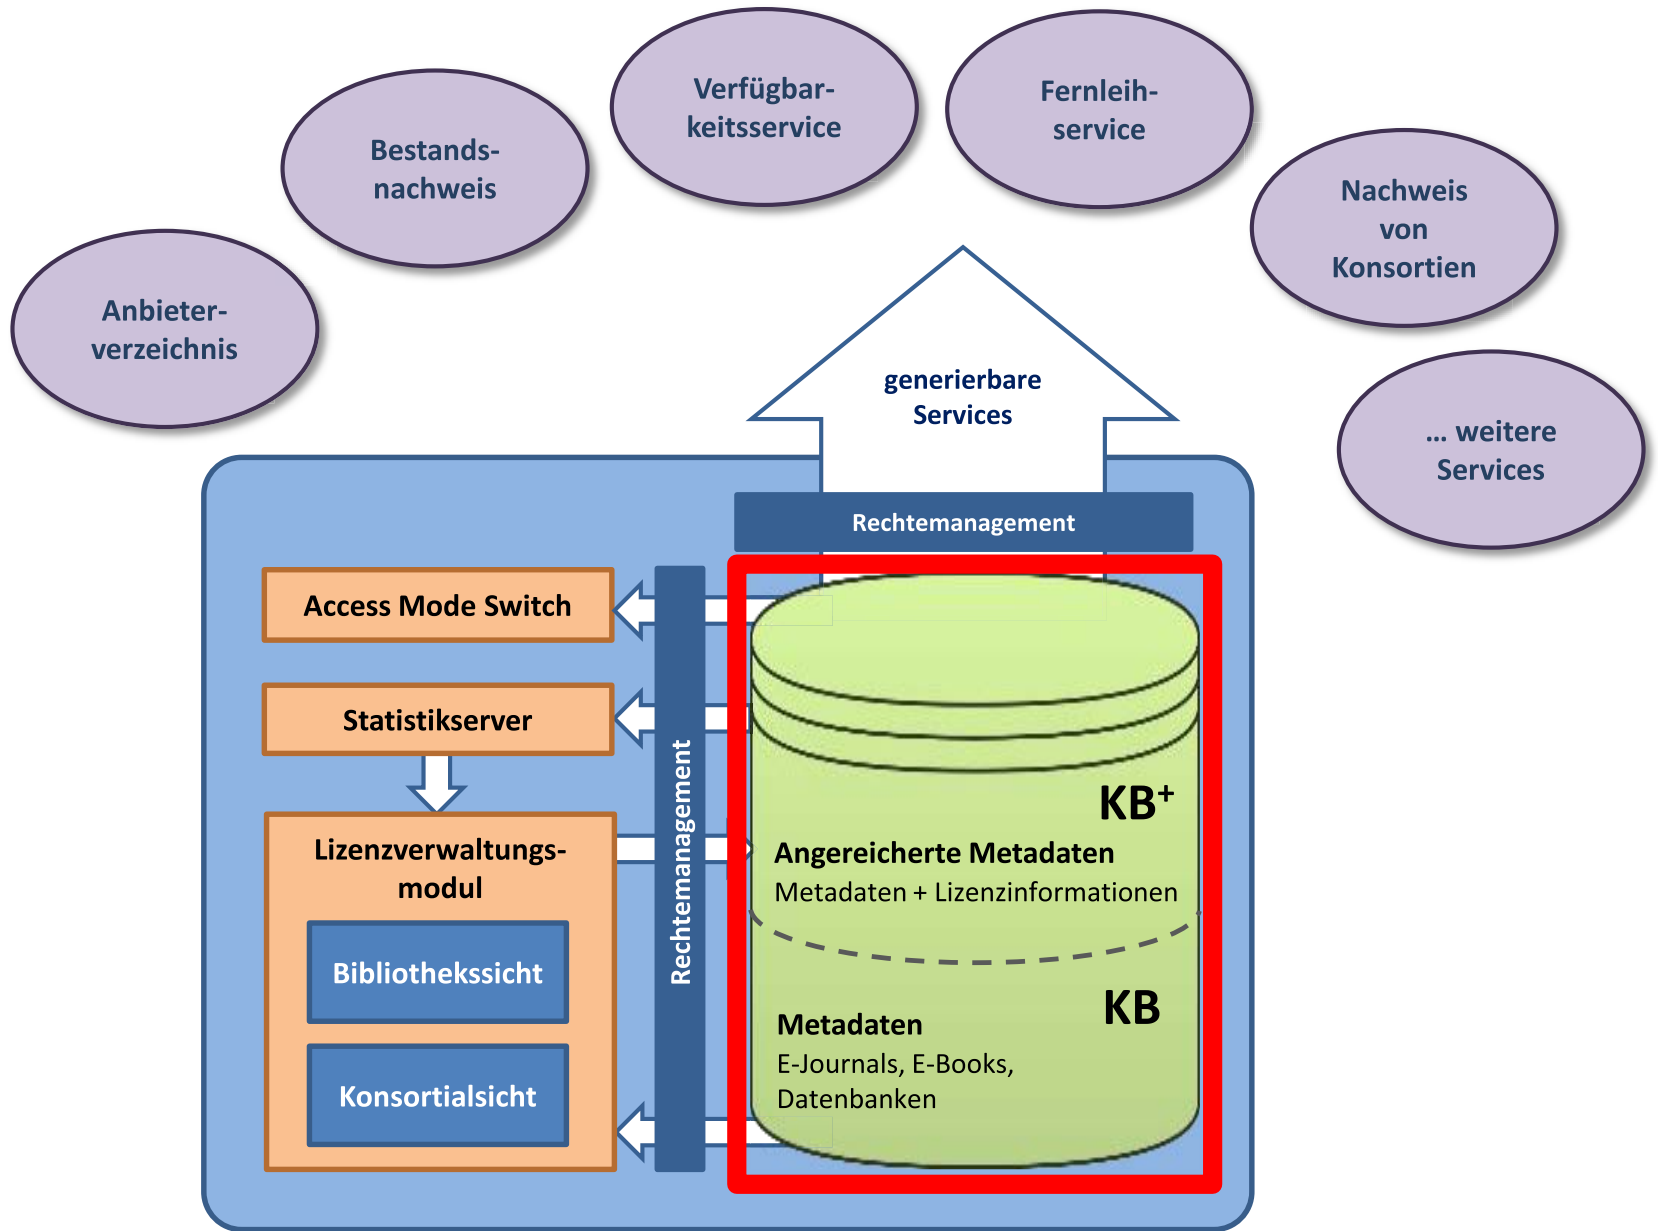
Anbieterverzeichnis

Bestandsnachweis

Verfügbarkeitsservice

Fernleihservice

Nachweis von Konsortien

... weitere Services

generierbare Services

Rechtemanagement

Access Mode Switch

Statistikserver

Lizenzverwaltungsmodul

Bibliothekssicht

Konsortialsicht

Rechtemanagement

$KB^+$

Angereicherte Metadaten
Metadaten + Lizenzinformationen

KB

Metadaten
E-Journals, E-Books, Datenbanken